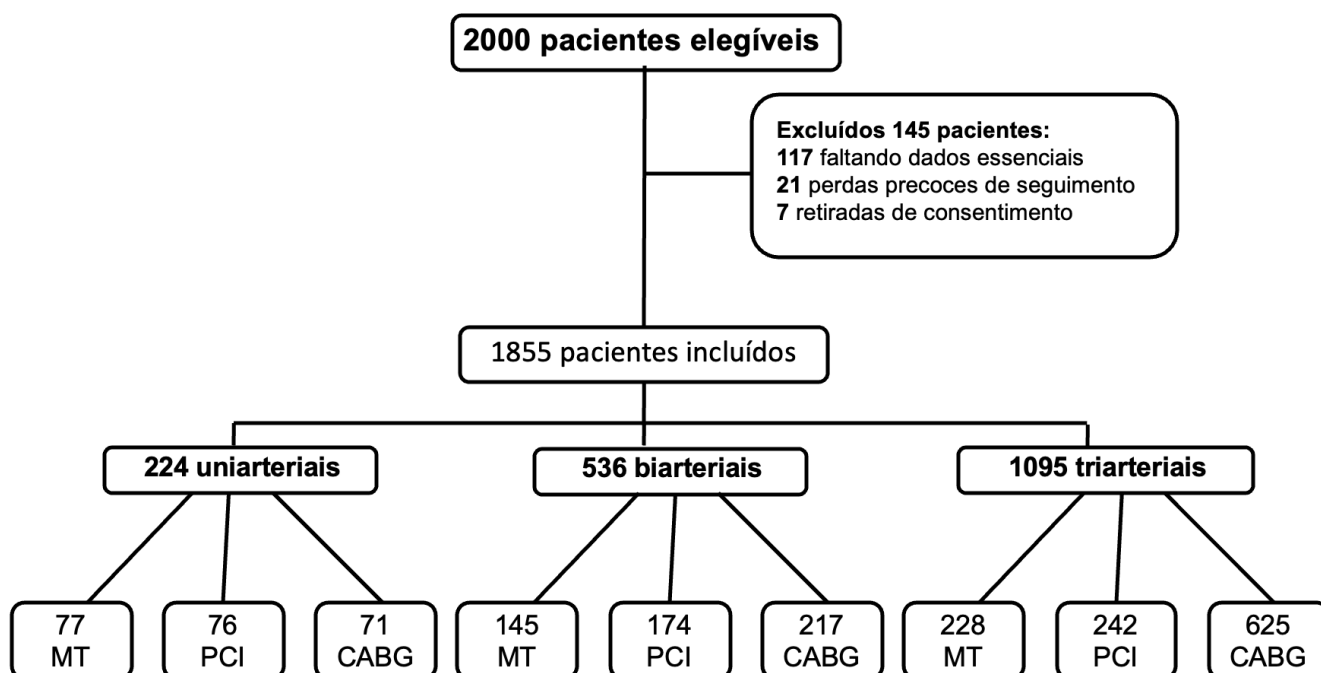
2000 pacientes elegíveis

Excluídos 145 pacientes:
117 faltando dados essenciais
21 perdas precoces de seguimento
7 retiradas de consentimento

1855 pacientes incluídos

224 uniarteriais

536 biarteriais

1095 triarteriais

77
MT

76
PCI

71
CABG

145
MT

174
PCI

217
CABG

228
MT

242
PCI

625
CABG